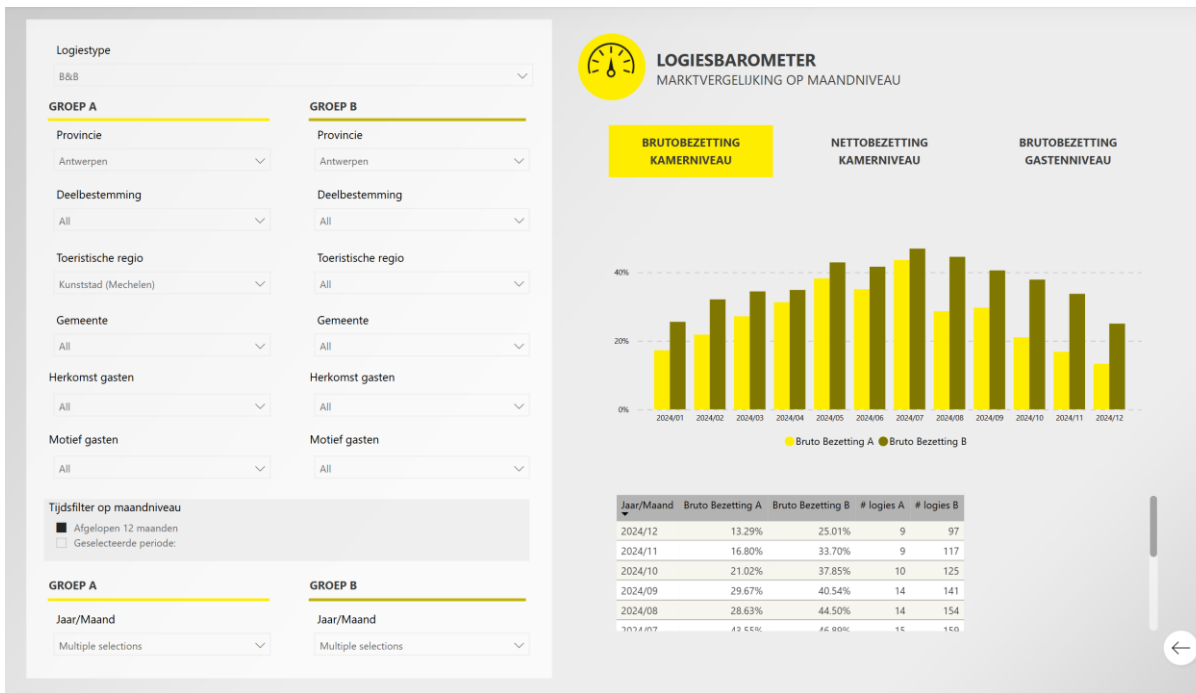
Logiestype
B&B

GROEP A
Provincie
Antwerpen
Deelbestemming
All
Toeristische regio
Kunststad (Mechelen)
Gemeente
All
Herkomst gasten
All
Motief gasten
All

GROEP B
Provincie
Antwerpen
Deelbestemming
All
Toeristische regio
All
Gemeente
All
Herkomst gasten
All
Motief gasten
All

Tijdsfilter op maandniveau
Afgelopen 12 maanden
Geselecteerde periode:

GROEP A
Jaar/Maand
Multiple selections

GROEP B
Jaar/Maand
Multiple selections

LOGIESBAROMETER
MARKTVERGELIJKING OP MAANDNIVEAU

BRUTOBEZETTING KAMERNIVEAU
NETTOBEZETTING KAMERNIVEAU
BRUTOBEZETTING GASTENNIVEAU

40%
20%
0%
2024/01 2024/02 2024/03 2024/04 2024/05 2024/06 2024/07 2024/08 2024/09 2024/10 2024/11 2024/12

Bruto Bezetting A Bruto Bezetting B

| Jaar/Maand | Bruto Bezetting A | Bruto Bezetting B | # logies A | # logies B |
|---|---|---|---|---|
| 2024/12 | 13.29% | 25.01% | 9 | 97 |
| 2024/11 | 16.80% | 33.70% | 9 | 117 |
| 2024/10 | 21.02% | 37.85% | 10 | 125 |
| 2024/09 | 29.67% | 40.54% | 14 | 141 |
| 2024/08 | 28.63% | 44.50% | 14 | 154 |
| 2024/07 | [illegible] | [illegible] | 15 | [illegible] |